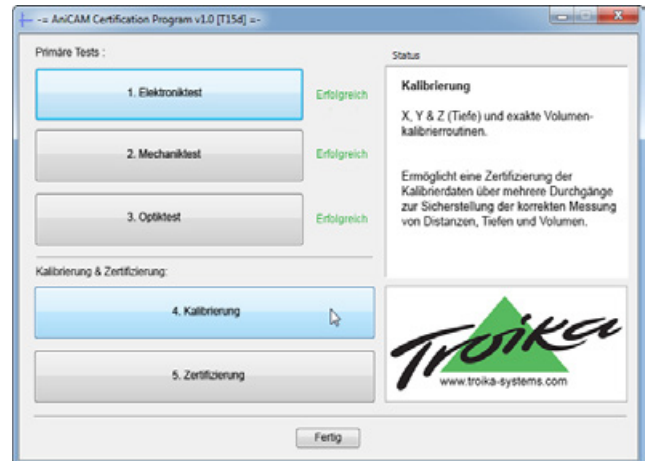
-= AniCAM Certification Program v1.0 [T15d] =-

Primäre Tests :

1. Elektroniktest

Erfolgreich

2. Mechaniktest

Erfolgreich

3. Optiktest

Erfolgreich

Kalibrierung & Zertifizierung:

4. Kalibrierung

5. Zertifizierung

Status

Kalibrierung

X, Y & Z (Tiefe) und exakte Volumenkalibrierroutinen.

Ermöglicht eine Zertifizierung der Kalibrierdaten über mehrere Durchgänge zur Sicherstellung der korrekten Messung von Distanzen, Tiefen und Volumen.

Troika

www.troika-systems.com

Fertig